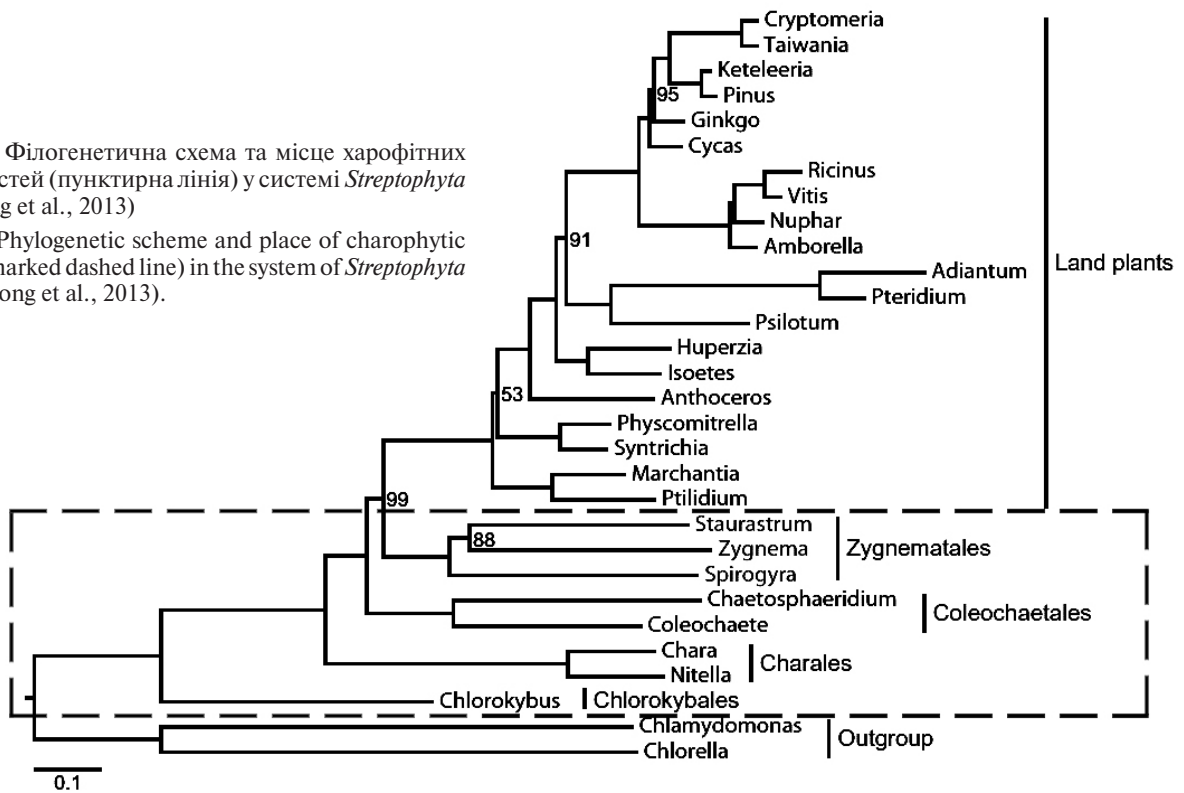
Філогенетична схема та місце харофітних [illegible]стей (пунктирна лінія) у системі *Streptophyta* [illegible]g et al., 2013)

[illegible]Phylogenetic scheme and place of charophytic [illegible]arked dashed line) in the system of *Streptophyta* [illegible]ong et al., 2013).

Cryptomeria
Taiwania
Keteleeria
95
Pinus
Ginkgo
Cycas
Ricinus
Vitis
Nuphar
Amborella
91
Adiantum
Pteridium
Psilotum
Huperzia
Isoetes
53
Anthoceros
Physcomitrella
Syntrichia
Marchantia
Ptilidium
Land plants
99
Staurastrum
88
Zygnema
Spirogyra
Zygnematales
Chaetosphaeridium
Coleochaete
Coleochaetales
Chara
Nitella
Charales
Chlorokybus
Chlorokybales
Chlamydomonas
Chlorella
Outgroup
0.1